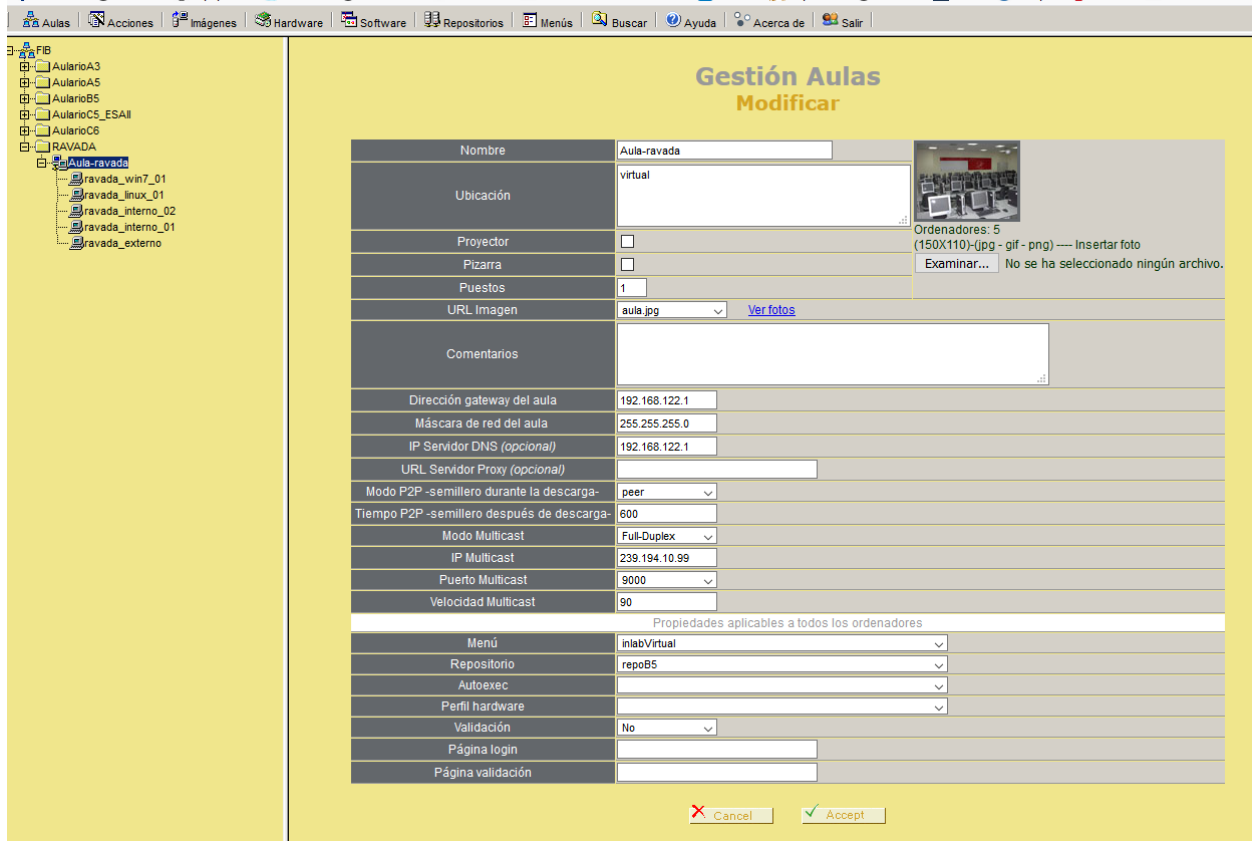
Aulas | Acciones | Imágenes | Hardware | Software | Repositorios | Menús | Buscar | Ayuda | Acerca de | Salir

FIB
AularioA3
AularioA5
AularioB5
AularioC5_ESAII
AularioC6
RAVADA
Aula-ravada
ravada_win7_01
ravada_linux_01
ravada_interno_02
ravada_interno_01
ravada_externo

Gestión Aulas
Modificar

| Nombre | Aula-ravada |
|---|---|
| Ubicación | virtual |
| Proyector | |
| Pizarra | |
| Puestos | 1 |
| URL Imagen | aula.jpg Ver fotos |
| Comentarios | |
| Dirección gateway del aula | 192.168.122.1 |
| Máscara de red del aula | 255.255.255.0 |
| IP Servidor DNS (opcional) | 192.168.122.1 |
| URL Servidor Proxy (opcional) | |
| Modo P2P -semillero durante la descarga- | peer |
| Tiempo P2P -semillero después de descarga- | 600 |
| Modo Multicast | Full-Duplex |
| IP Multicast | 239.194.10.99 |
| Puerto Multicast | 9000 |
| Velocidad Multicast | 90 |

Ordenadores: 5
(150X110)-(jpg - gif - png) ---- Insertar foto
Examinar... No se ha seleccionado ningún archivo.

Propiedades aplicables a todos los ordenadores

| Menú | inlabVirtual |
|---|---|
| Repositorio | repoB5 |
| Autoexec | |
| Perfil hardware | |
| Validación | No |
| Página login | |
| Página validación | |

Cancel Accept